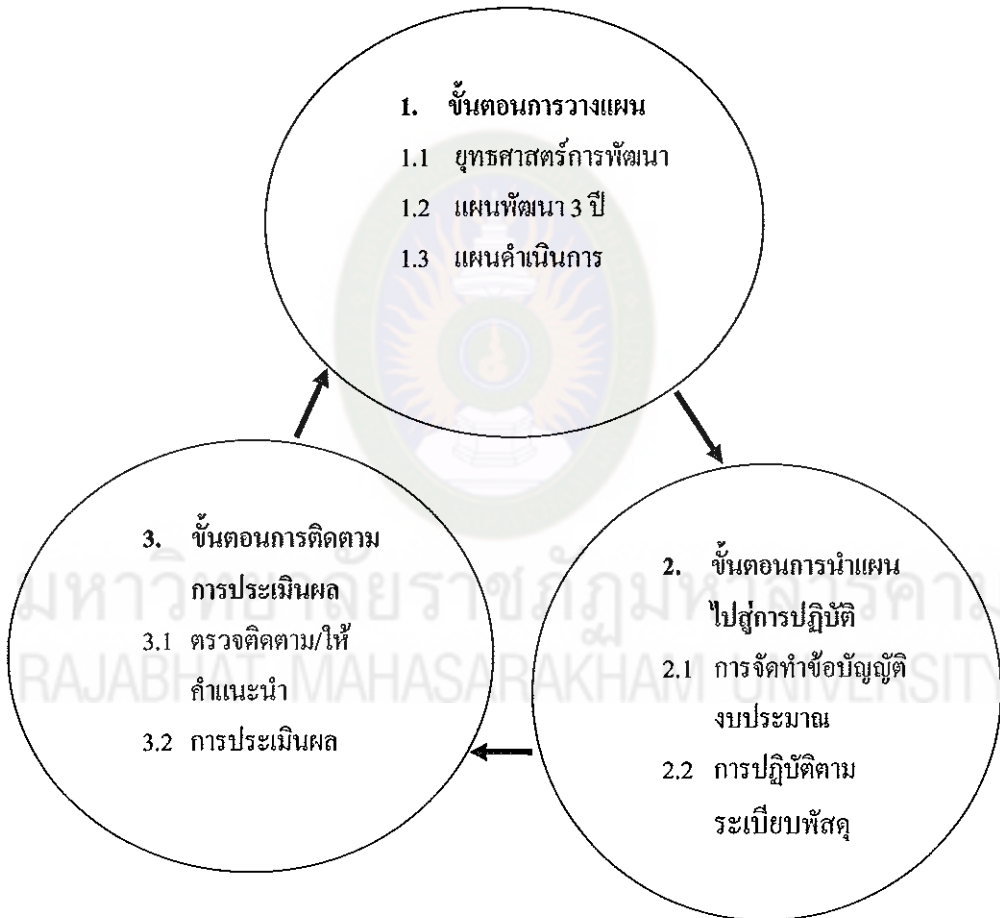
1. ขั้นตอนการวางแผน
1.1 ยุทธศาสตร์การพัฒนา
1.2 แผนพัฒนา 3 ปี
1.3 แผนดำเนินการ

2. ขั้นตอนการนำแผนไปสู่การปฏิบัติ
2.1 การจัดทำข้อบัญญัติงบประมาณ
2.2 การปฏิบัติตามระเบียบพัสดุ

3. ขั้นตอนการติดตามการประเมินผล
3.1 ตรวจติดตาม/ให้คำแนะนำ
3.2 การประเมินผล

มหาวิทยาลัยราชภัฏมหาสารคาม
RAJABHAT MAHASARAKHAM UNIVERSITY